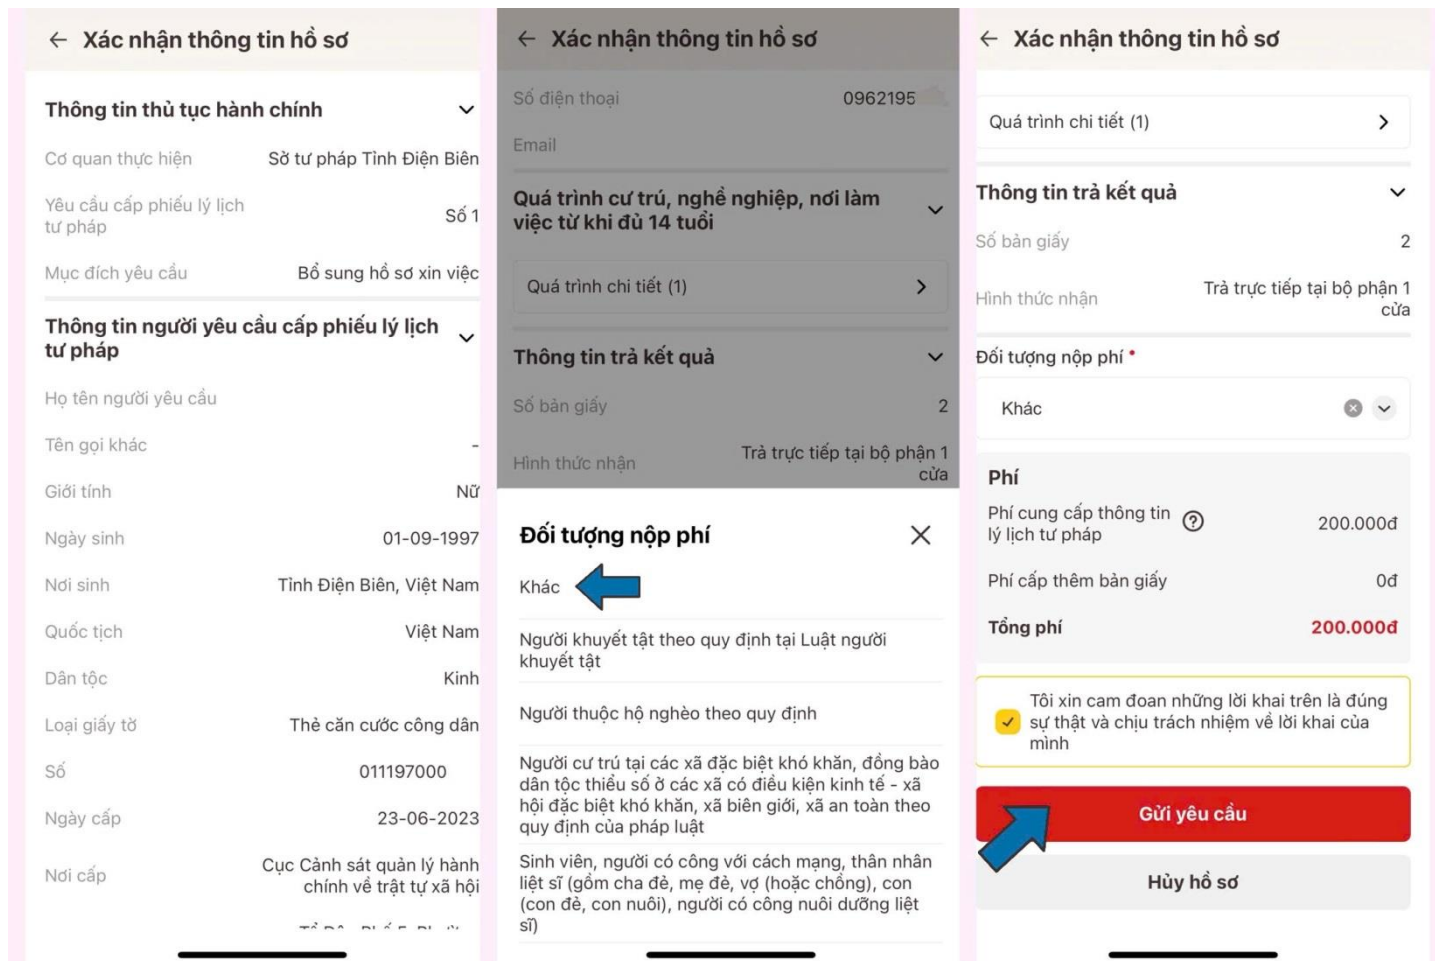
← Xác nhận thông tin hồ sơ

Thông tin thủ tục hành chính

Cơ quan thực hiện Sở tư pháp Tỉnh Điện Biên

Yêu cầu cấp phiếu lý lịch tư pháp Số 1

Mục đích yêu cầu Bổ sung hồ sơ xin việc

Thông tin người yêu cầu cấp phiếu lý lịch tư pháp

Họ tên người yêu cầu

Tên gọi khác -

Giới tính Nữ

Ngày sinh 01-09-1997

Nơi sinh Tỉnh Điện Biên, Việt Nam

Quốc tịch Việt Nam

Dân tộc Kinh

Loại giấy tờ Thẻ căn cước công dân

Số 011197000

Ngày cấp 23-06-2023

Nơi cấp Cục Cảnh sát quản lý hành chính về trật tự xã hội

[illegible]

← Xác nhận thông tin hồ sơ

Số điện thoại 0962195

Email

Quá trình cư trú, nghề nghiệp, nơi làm việc từ khi đủ 14 tuổi

Quá trình chi tiết (1)

Thông tin trả kết quả

Số bản giấy 2

Hình thức nhận Trả trực tiếp tại bộ phận 1 cửa

Đối tượng nộp phí

Khác

Người khuyết tật theo quy định tại Luật người khuyết tật

Người thuộc hộ nghèo theo quy định

Người cư trú tại các xã đặc biệt khó khăn, đồng bào dân tộc thiểu số ở các xã có điều kiện kinh tế - xã hội đặc biệt khó khăn, xã biên giới, xã an toàn theo quy định của pháp luật

Sinh viên, người có công với cách mạng, thân nhân liệt sĩ (gồm cha đẻ, mẹ đẻ, vợ (hoặc chồng), con (con đẻ, con nuôi), người có công nuôi dưỡng liệt sĩ)

← Xác nhận thông tin hồ sơ

Quá trình chi tiết (1)

Thông tin trả kết quả

Số bản giấy 2

Hình thức nhận Trả trực tiếp tại bộ phận 1 cửa

Đối tượng nộp phí *

Khác

Phí

Phí cung cấp thông tin lý lịch tư pháp 200.000đ

Phí cấp thêm bản giấy 0đ

Tổng phí 200.000đ

Tôi xin cam đoan những lời khai trên là đúng sự thật và chịu trách nhiệm về lời khai của mình

Gửi yêu cầu

Hủy hồ sơ